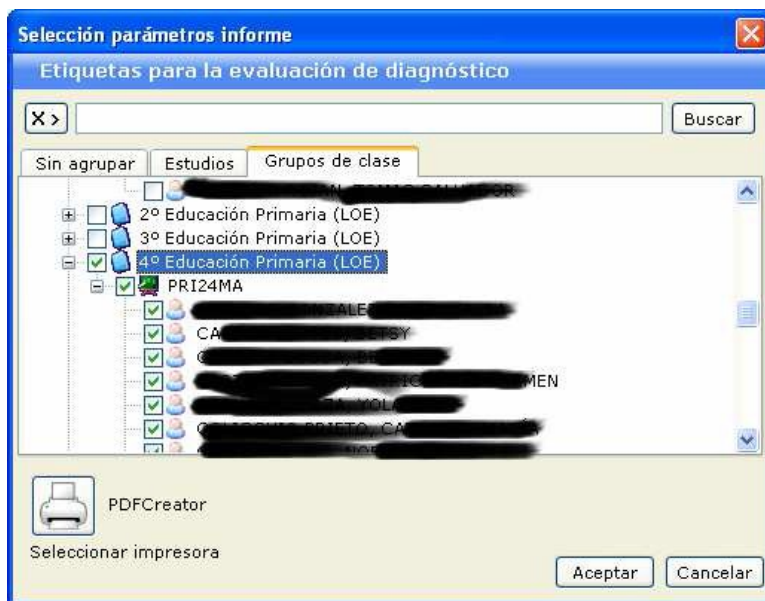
Selección parámetros informe

Etiquetas para la evaluación de diagnóstico

X>

Buscar

Sin agrupar | Estudios | Grupos de clase

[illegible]

2º Educación Primaria (LOE)

3º Educación Primaria (LOE)

4º Educación Primaria (LOE)

PRI24MA

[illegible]

CA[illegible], BETSY

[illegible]

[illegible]MEN

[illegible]

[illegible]

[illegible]

PDFCreator

Seleccionar impresora

Aceptar

Cancelar